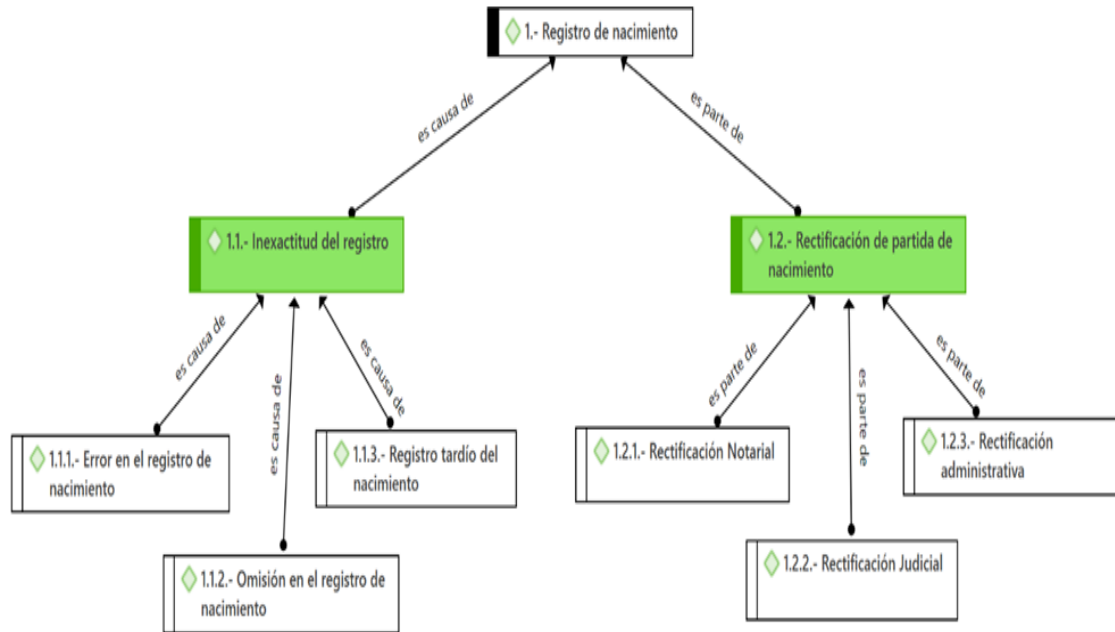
1.- Registro de nacimiento

es causa de

es parte de

1.1.- Inexactitud del registro

1.2.- Rectificación de partida de nacimiento

es causa de

es causa de

es causa de

es parte de

es parte de

es parte de

1.1.1.- Error en el registro de nacimiento

1.1.3.- Registro tardío del nacimiento

1.2.1.- Rectificación Notarial

1.2.3.- Rectificación administrativa

1.1.2.- Omisión en el registro de nacimiento

1.2.2.- Rectificación Judicial